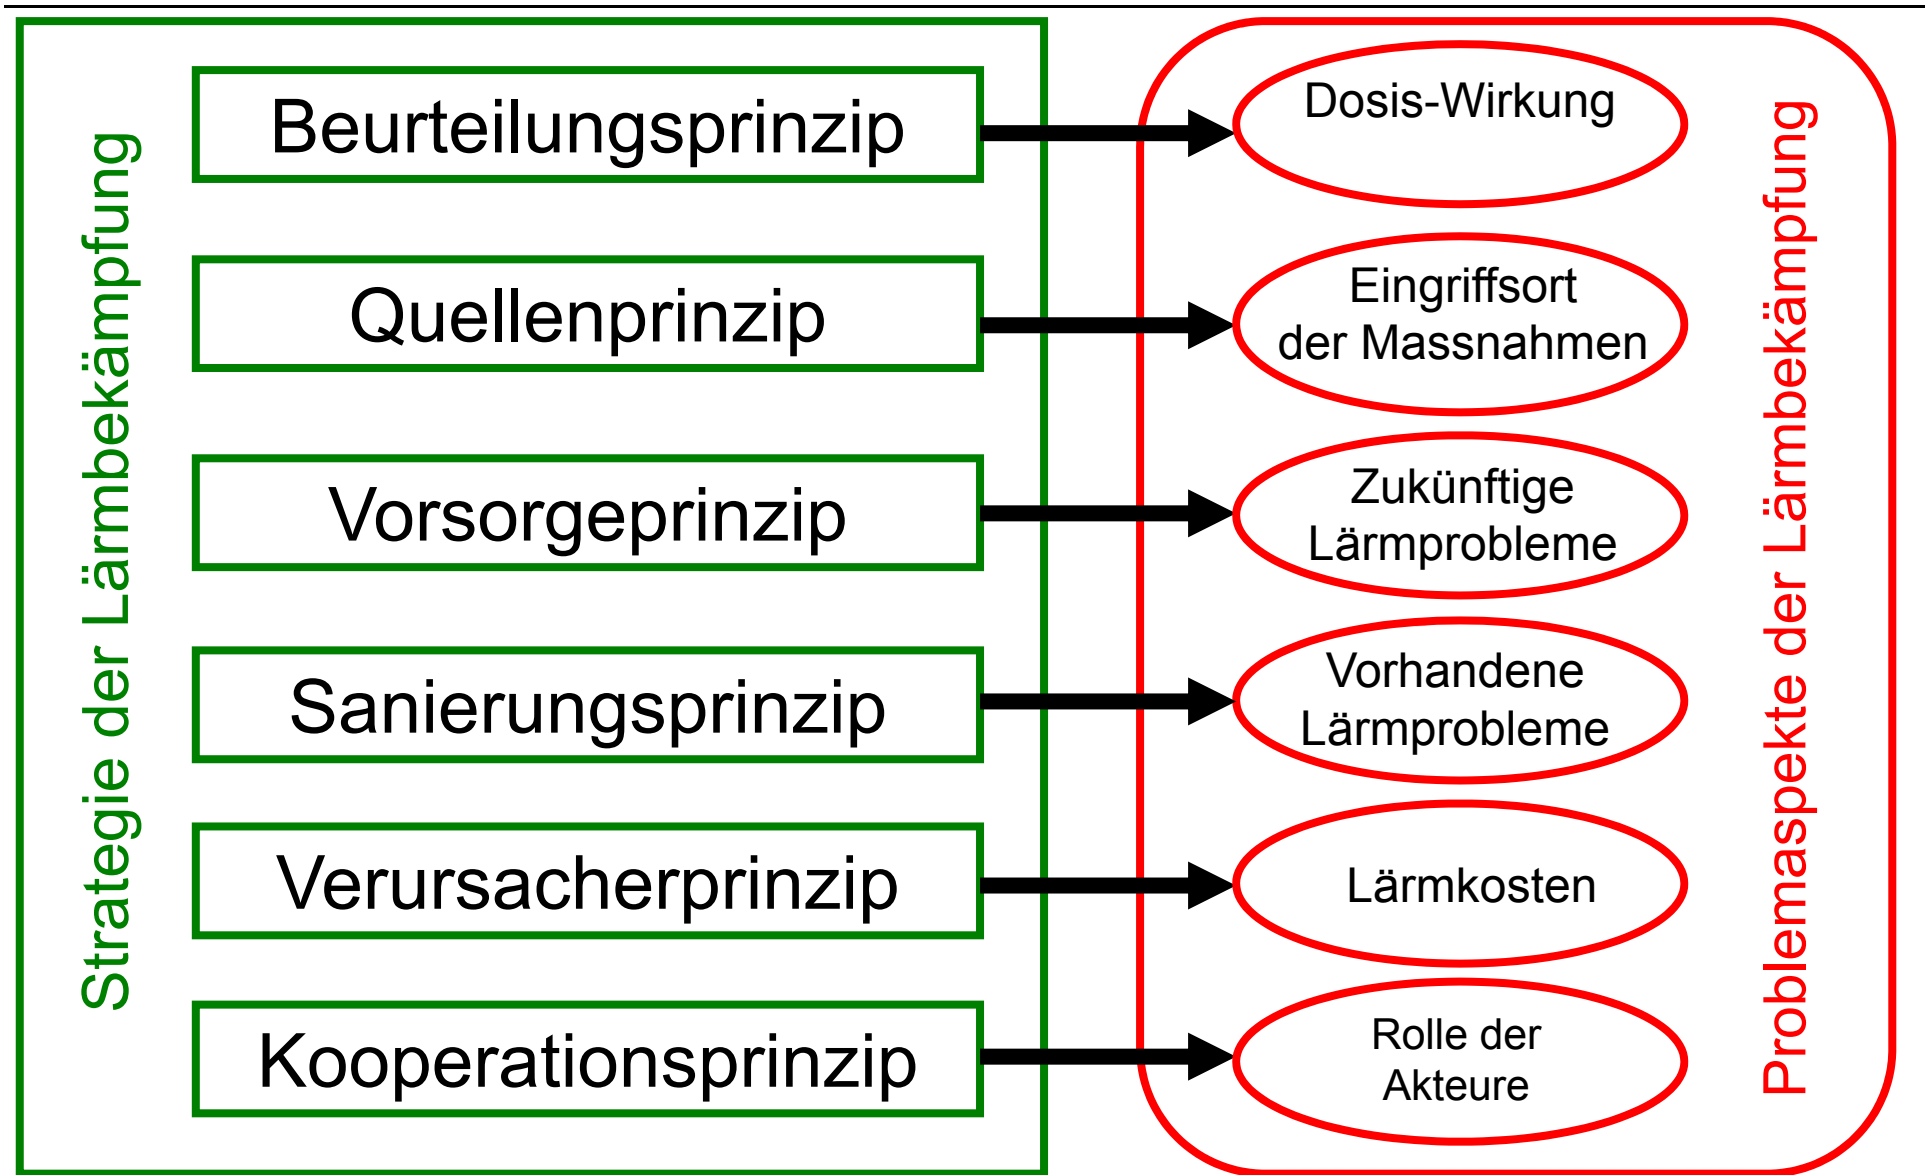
Strategie der Lärmbekämpfung

Beurteilungsprinzip

Quellenprinzip

Vorsorgeprinzip

Sanierungsprinzip

Verursacherprinzip

Kooperationsprinzip

Dosis-Wirkung

Eingriffsort der Massnahmen

Zukünftige Lärmprobleme

Vorhandene Lärmprobleme

Lärmkosten

Rolle der Akteure

Problemaspekte der Lärmbekämpfung